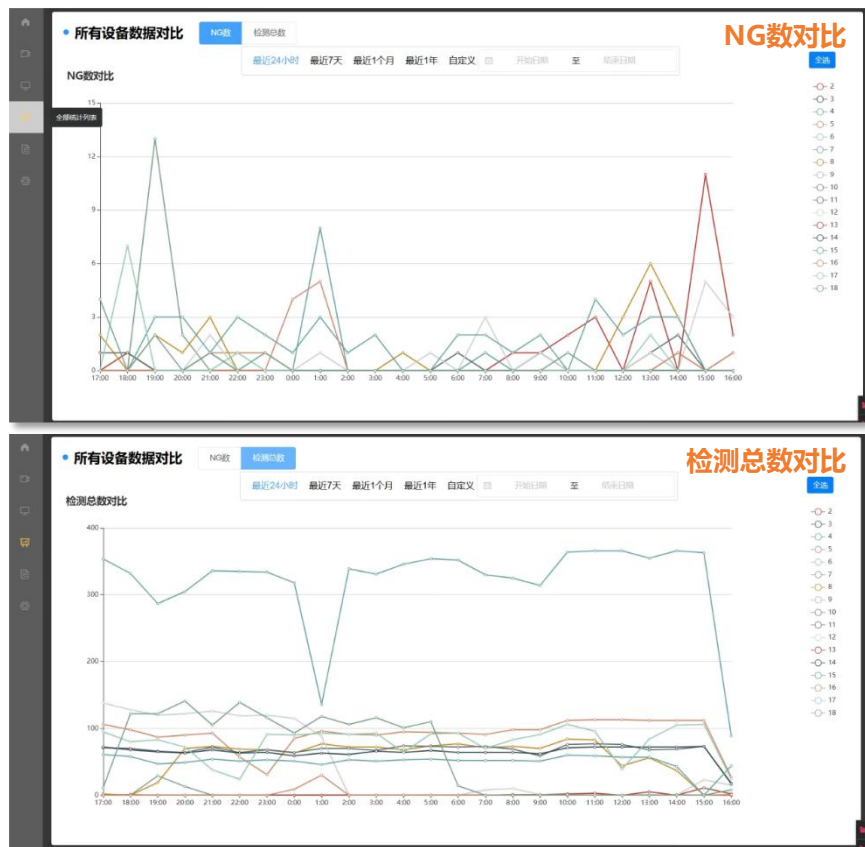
所有设备数据对比 NG数 检测总数

NG数对比

最近24小时 最近7天 最近1个月 最近1年 自定义 开始日期 至 结束日期

全选

全部统计列表

NG数对比

15
12
9
6
3
0

17:00 18:00 19:00 20:00 21:00 22:00 23:00 0:00 1:00 2:00 3:00 4:00 5:00 6:00 7:00 8:00 9:00 10:00 11:00 12:00 13:00 14:00 15:00 16:00

2
3
4
5
6
7
8
9
10
11
12
13
14
15
16
17
18

所有设备数据对比 NG数 检测总数

检测总数对比

最近24小时 最近7天 最近1个月 最近1年 自定义 开始日期 至 结束日期

全选

检测总数对比

400
300
200
100
0

17:00 18:00 19:00 20:00 21:00 22:00 23:00 0:00 1:00 2:00 3:00 4:00 5:00 6:00 7:00 8:00 9:00 10:00 11:00 12:00 13:00 14:00 15:00 16:00

2
3
4
5
6
7
8
9
10
11
12
13
14
15
16
17
18